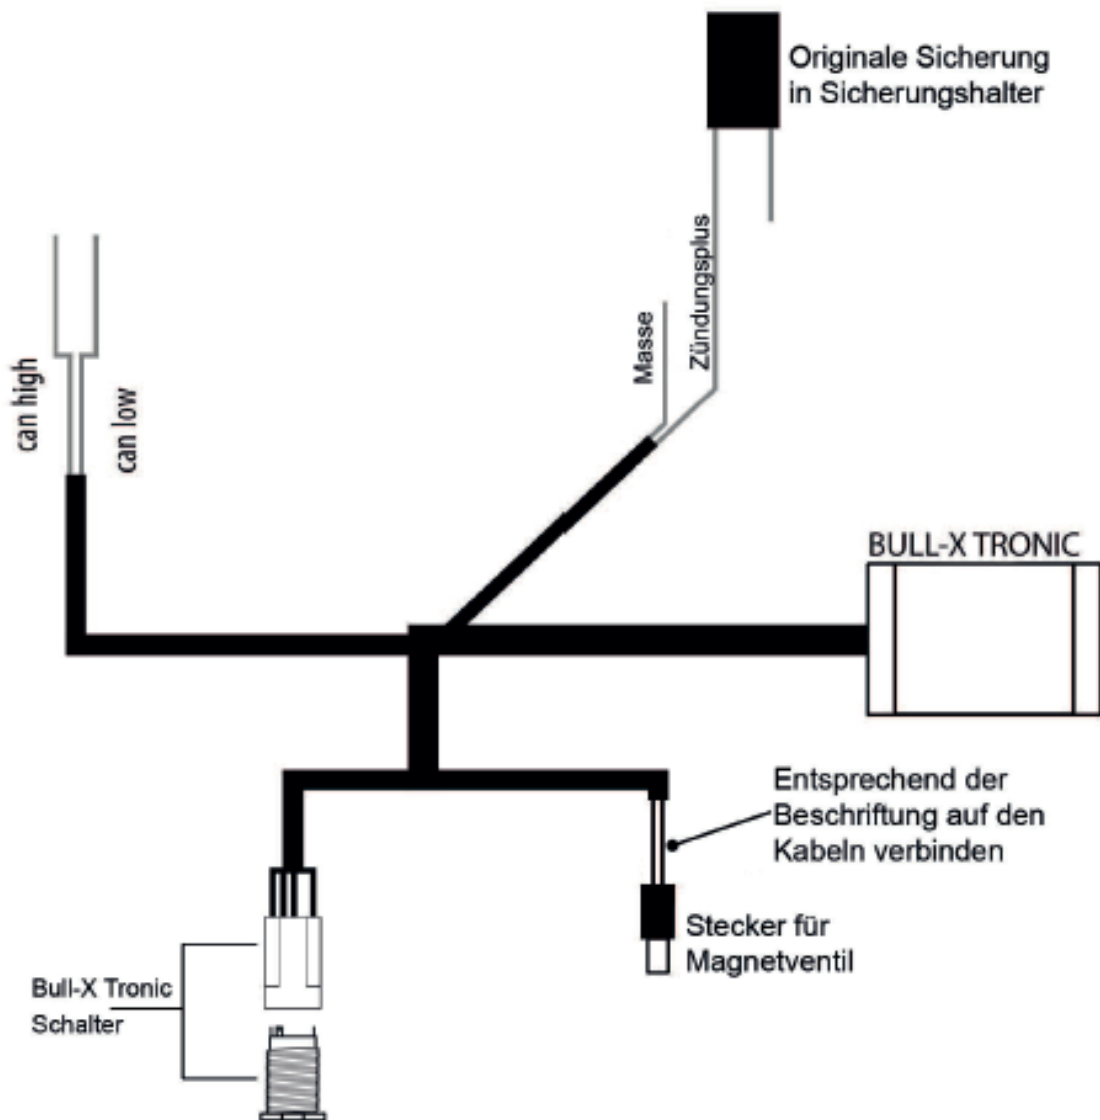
Originale Sicherung in Sicherungshalter

can high

can low

Masse

Zündungsplus

BULL-X TRONIC

Entsprechend der Beschriftung auf den Kabeln verbinden

Stecker für Magnetventil

Bull-X Tronic Schalter